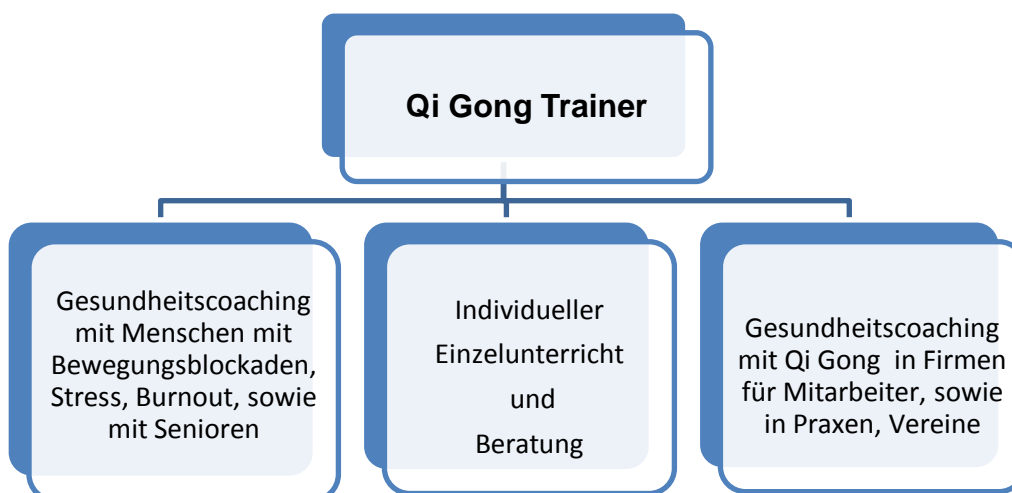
Qi Gong Trainer

Gesundheitscoaching mit Menschen mit Bewegungsblockaden, Stress, Burnout, sowie mit Senioren

Individueller Einzelunterricht und Beratung

Gesundheitscoaching mit Qi Gong in Firmen für Mitarbeiter, sowie in Praxen, Vereine